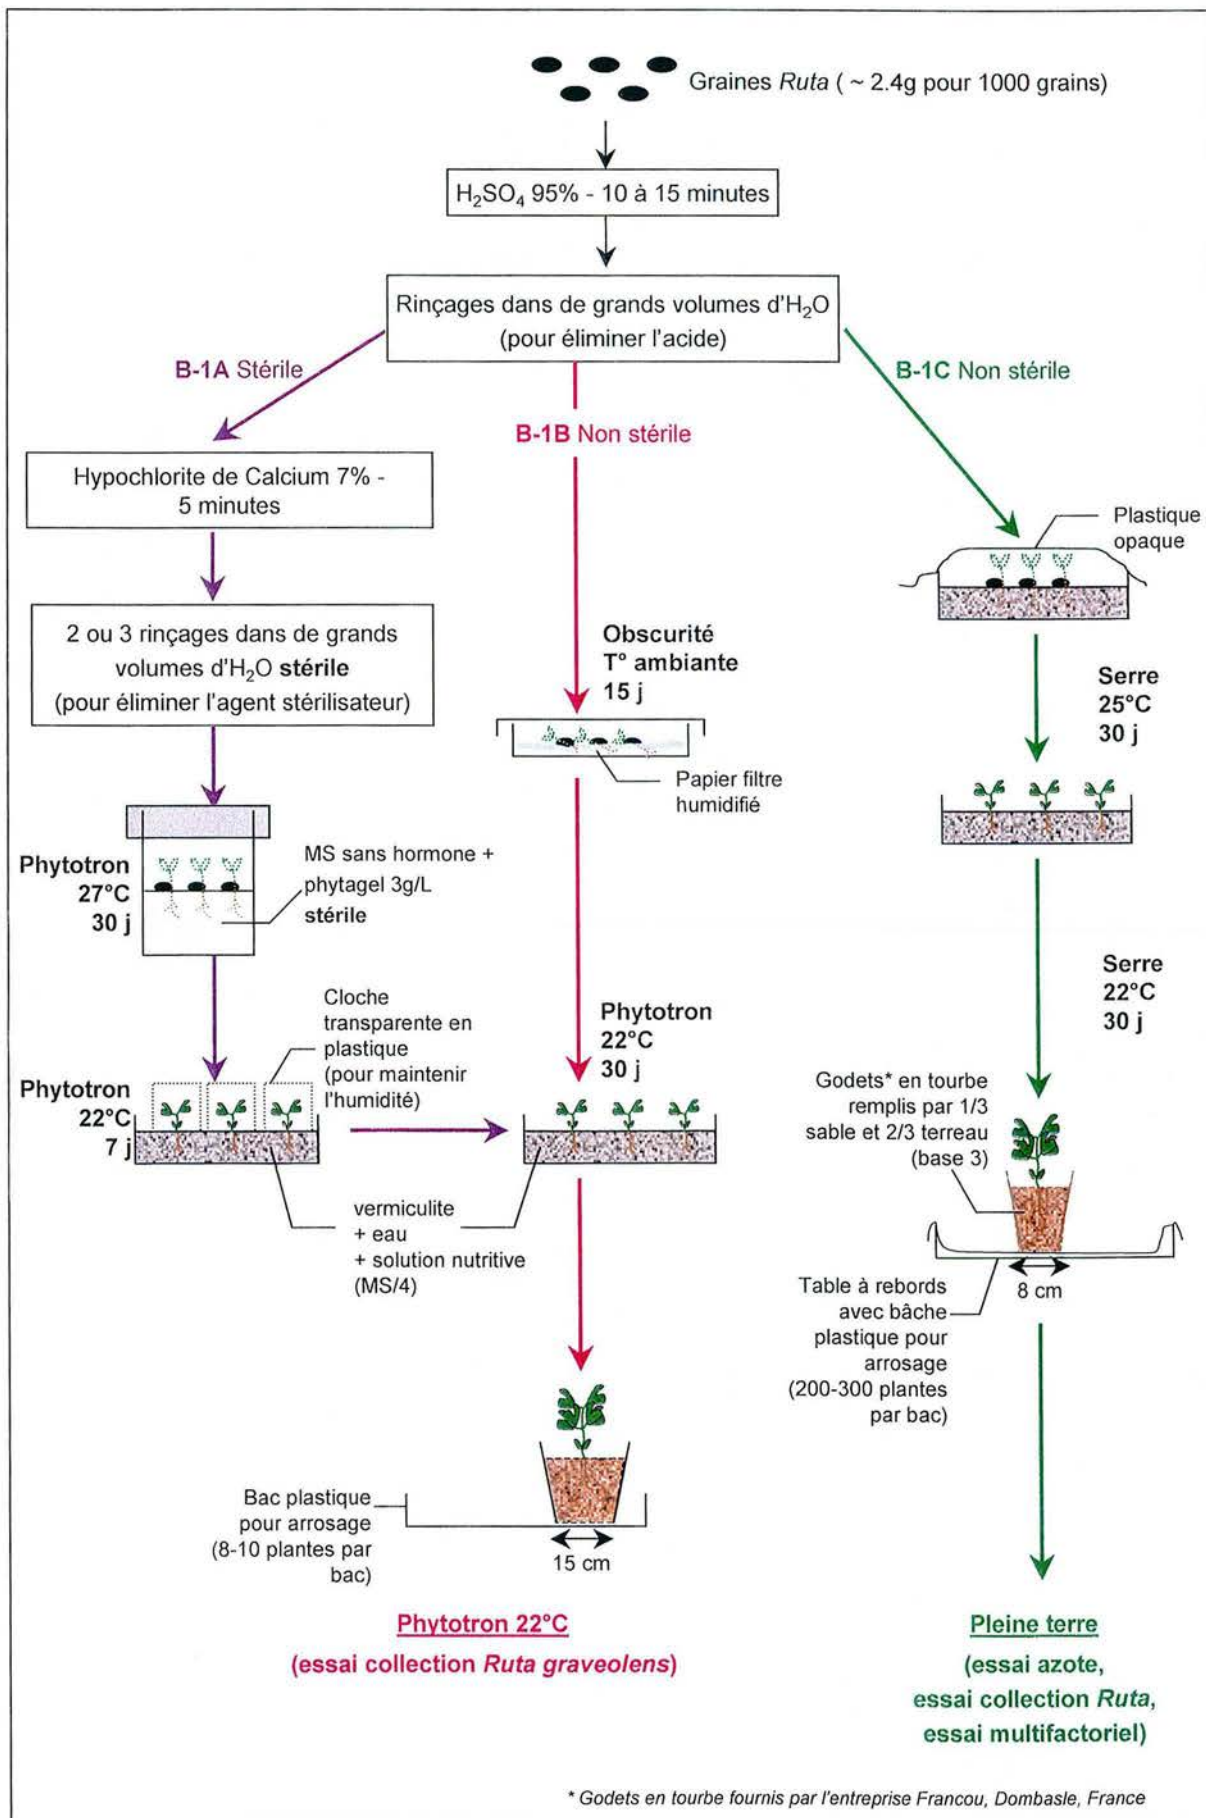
Graines *Ruta* ( ~ 2.4g pour 1000 grains)

$H_2SO_4$ 95% - 10 à 15 minutes

Rinçages dans de grands volumes d'$H_2O$ (pour éliminer l'acide)

B-1A Stérile

B-1B Non stérile

B-1C Non stérile

Hypochlorite de Calcium 7% - 5 minutes

2 ou 3 rinçages dans de grands volumes d'$H_2O$ stérile (pour éliminer l'agent stérilisateur)

Phytotron 27°C 30 j

MS sans hormone + phytagel 3g/L stérile

Cloche transparente en plastique (pour maintenir l'humidité)

Phytotron 22°C 7 j

vermiculite + eau + solution nutritive (MS/4)

Obscurité T° ambiante 15 j

Papier filtre humidifié

Phytotron 22°C 30 j

Bac plastique pour arrosage (8-10 plantes par bac)

15 cm

Phytotron 22°C
(essai collection *Ruta graveolens*)

Plastique opaque

Serre 25°C 30 j

Serre 22°C 30 j

Godets* en tourbe remplis par 1/3 sable et 2/3 terreau (base 3)

8 cm

Table à rebords avec bâche plastique pour arrosage (200-300 plantes par bac)

Pleine terre
(essai azote, essai collection *Ruta*, essai multifactoriel)

* Godets en tourbe fournis par l'entreprise Francou, Dombasle, France